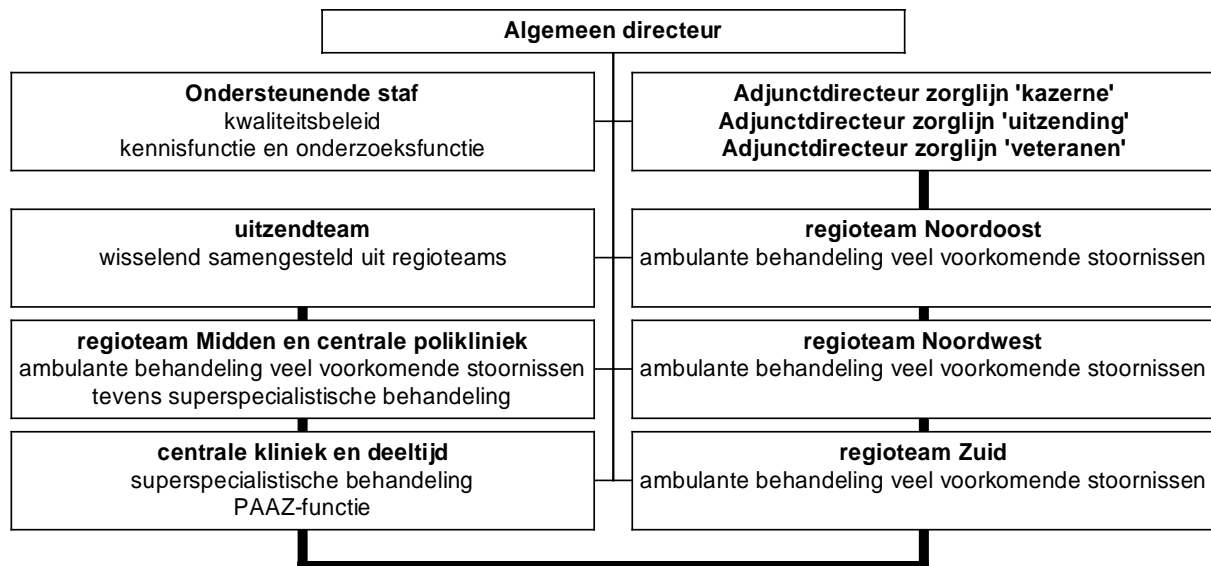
**Algemeen directeur**

**Ondersteunende staf**
kwaliteitsbeleid
kennisfunctie en onderzoeksfunctie

**Adjunctdirecteur zorglijn 'kazerne'**
**Adjunctdirecteur zorglijn 'uitzending'**
**Adjunctdirecteur zorglijn 'veteranen'**

**uitzendteam**
wisselend samengesteld uit regioteams

**regioteam Noordoost**
ambulante behandeling veel voorkomende stoornissen

**regioteam Midden en centrale polikliniek**
ambulante behandeling veel voorkomende stoornissen
tevens superspecialistische behandeling

**regioteam Noordwest**
ambulante behandeling veel voorkomende stoornissen

**centrale kliniek en deeltijd**
superspecialistische behandeling
PAAZ-functie

**regioteam Zuid**
ambulante behandeling veel voorkomende stoornissen